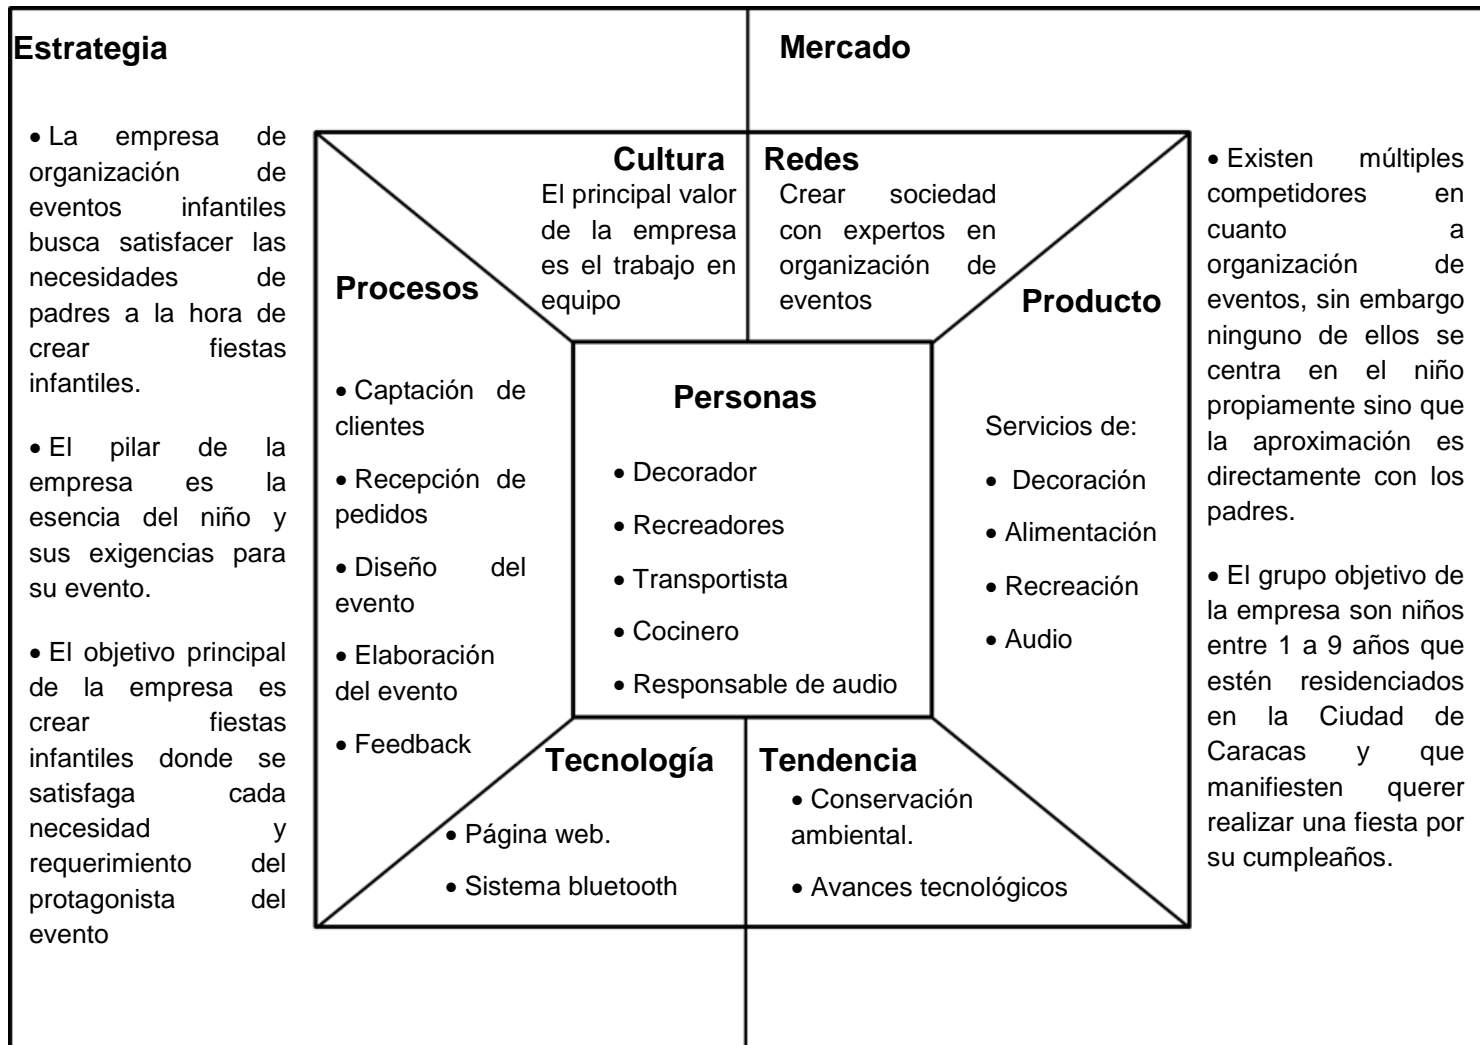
Estrategia

• La empresa de organización de eventos infantiles busca satisfacer las necesidades de padres a la hora de crear fiestas infantiles.

• El pilar de la empresa es la esencia del niño y sus exigencias para su evento.

• El objetivo principal de la empresa es crear fiestas infantiles donde se satisfaga cada necesidad y requerimiento del protagonista del evento

Cultura
El principal valor de la empresa es el trabajo en equipo

Procesos

• Captación de clientes

• Recepción de pedidos

• Diseño del evento

• Elaboración del evento

• Feedback

Personas

• Decorador

• Recreadores

• Transportista

• Cocinero

• Responsable de audio

Tecnología

• Página web.

• Sistema bluetooth

Mercado

Redes
Crear sociedad con expertos en organización de eventos

Producto

Servicios de:

• Decoración

• Alimentación

• Recreación

• Audio

Tendencia

• Conservación ambiental.

• Avances tecnológicos

• Existen múltiples competidores en cuanto a organización de eventos, sin embargo ninguno de ellos se centra en el niño propiamente sino que la aproximación es directamente con los padres.

• El grupo objetivo de la empresa son niños entre 1 a 9 años que estén residenciados en la Ciudad de Caracas y que manifiesten querer realizar una fiesta por su cumpleaños.